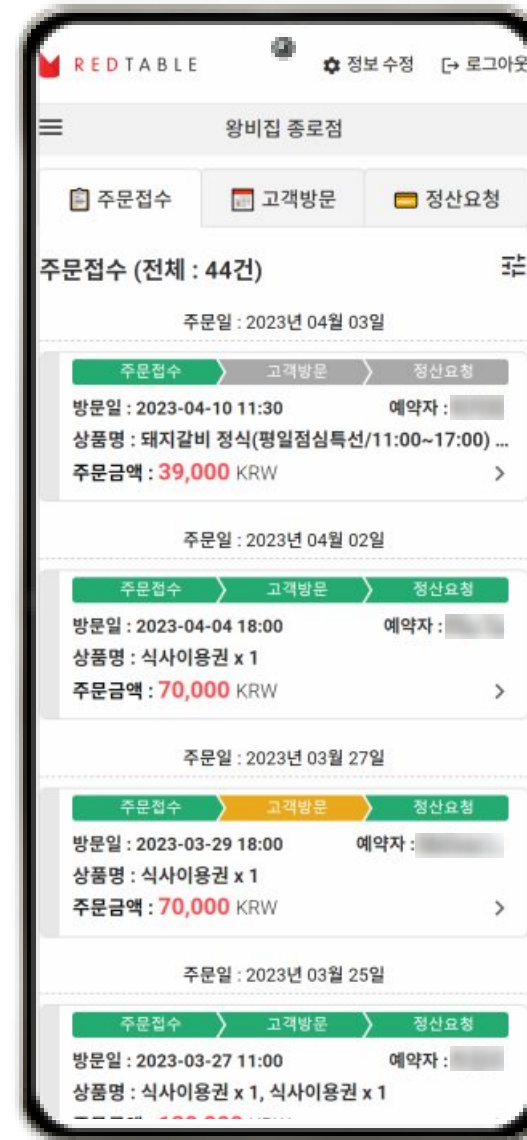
REDTABLE 정보 수정 로그아웃

왕비집 종로점

주문접수 고객방문 정산요청

주문접수 (전체 : 44건)

주문일 : 2023년 04월 03일

주문접수 고객방문 정산요청

방문일 : 2023-04-10 11:30 예약자 : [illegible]

상품명 : 돼지갈비 정식(평일점심특선/11:00~17:00) ...

주문금액 : 39,000 KRW

주문일 : 2023년 04월 02일

주문접수 고객방문 정산요청

방문일 : 2023-04-04 18:00 예약자 : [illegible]

상품명 : 식사이용권 x 1

주문금액 : 70,000 KRW

주문일 : 2023년 03월 27일

주문접수 고객방문 정산요청

방문일 : 2023-03-29 18:00 예약자 : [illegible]

상품명 : 식사이용권 x 1

주문금액 : 70,000 KRW

주문일 : 2023년 03월 25일

주문접수 고객방문 정산요청

방문일 : 2023-03-27 11:00 예약자 : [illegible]

상품명 : 식사이용권 x 1, 식사이용권 x 1

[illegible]